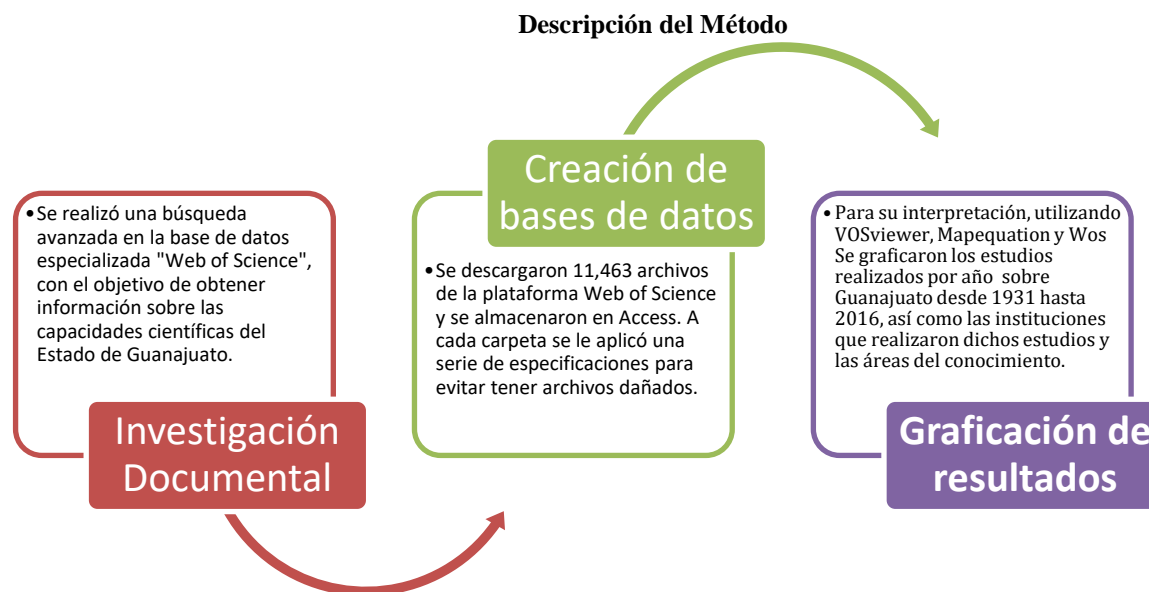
Descripción del Método

• Se realizó una búsqueda avanzada en la base de datos especializada "Web of Science", con el objetivo de obtener información sobre las capacidades científicas del Estado de Guanajuato.

Investigación Documental

Creación de bases de datos

• Se descargaron 11,463 archivos de la plataforma Web of Science y se almacenaron en Access. A cada carpeta se le aplicó una serie de especificaciones para evitar tener archivos dañados.

• Para su interpretación, utilizando VOSviewer, Mapequation y Wos Se graficaron los estudios realizados por año sobre Guanajuato desde 1931 hasta 2016, así como las instituciones que realizaron dichos estudios y las áreas del conocimiento.

Graficación de resultados